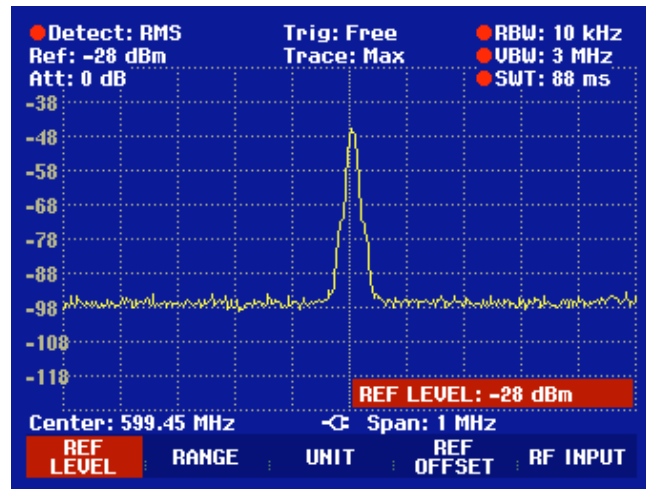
Detect: RMS
Ref: -28 dBm
Att: 0 dB

Trig: Free
Trace: Max

RBW: 10 kHz
VBW: 3 MHz
SWT: 88 ms

-38
-48
-58
-68
-78
-88
-98
-108
-118

REF LEVEL: -28 dBm

Center: 599.45 MHz
Span: 1 MHz

REF LEVEL
RANGE
UNIT
REF OFFSET
RF INPUT